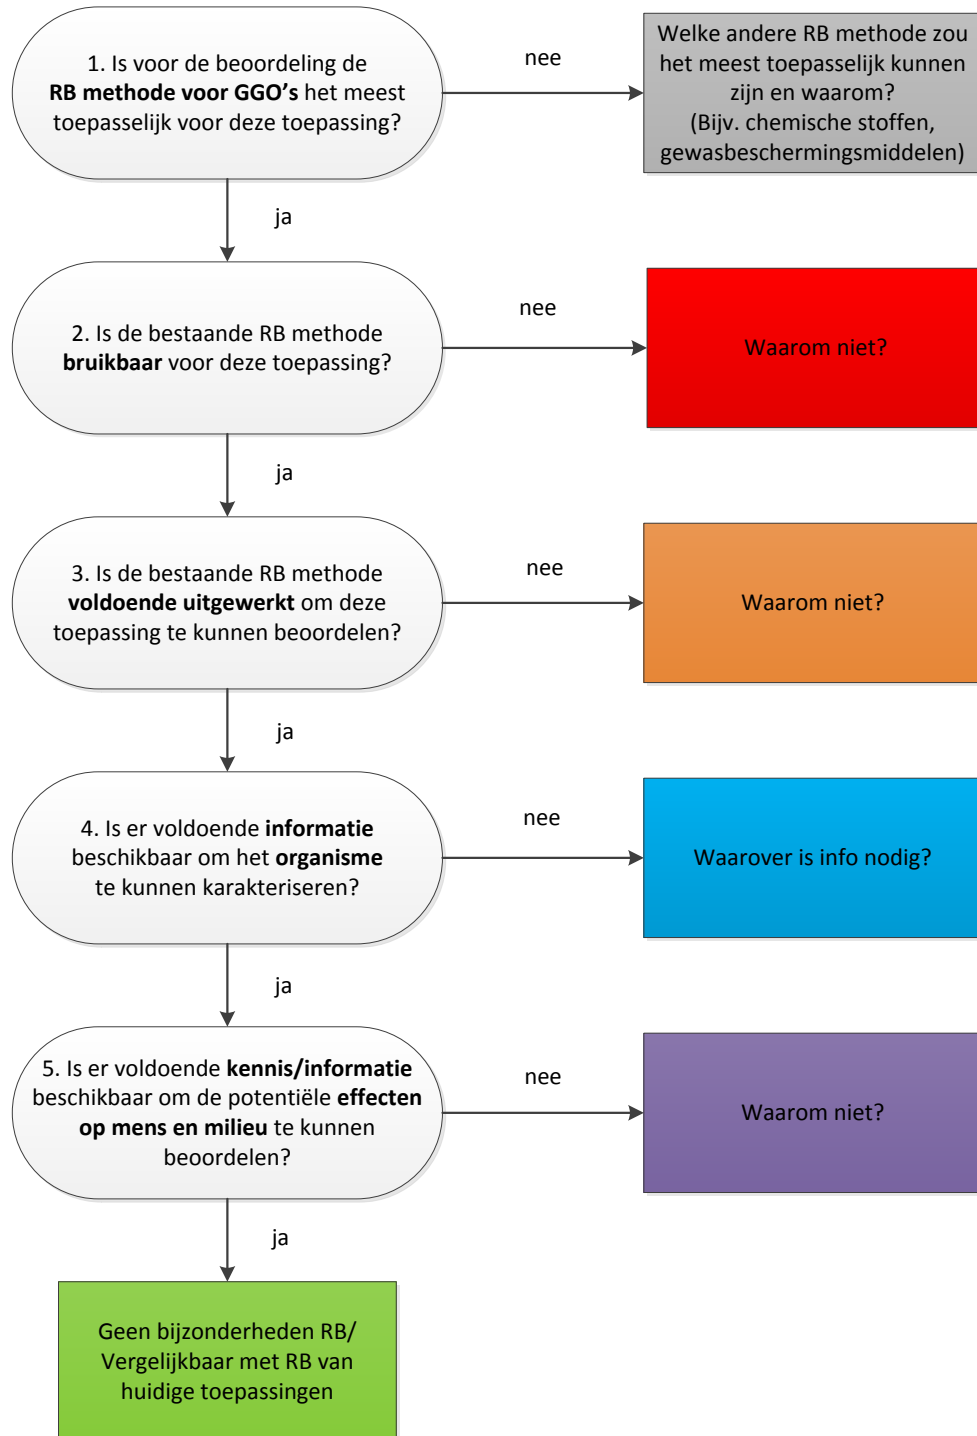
1. Is voor de beoordeling de **RB methode voor GGO's** het meest toepasselijk voor deze toepassing?

nee

Welke andere RB methode zou het meest toepasselijk kunnen zijn en waarom? (Bijv. chemische stoffen, gewasbeschermingsmiddelen)

ja

2. Is de bestaande RB methode **bruikbaar** voor deze toepassing?

nee

Waarom niet?

ja

3. Is de bestaande RB methode **voldoende uitgewerkt** om deze toepassing te kunnen beoordelen?

nee

Waarom niet?

ja

4. Is er voldoende **informatie** beschikbaar om het **organisme** te kunnen karakteriseren?

nee

Waarover is info nodig?

ja

5. Is er voldoende **kennis/informatie** beschikbaar om de potentiële **effecten op mens en milieu** te kunnen beoordelen?

nee

Waarom niet?

ja

Geen bijzonderheden RB/ Vergelijkbaar met RB van huidige toepassingen